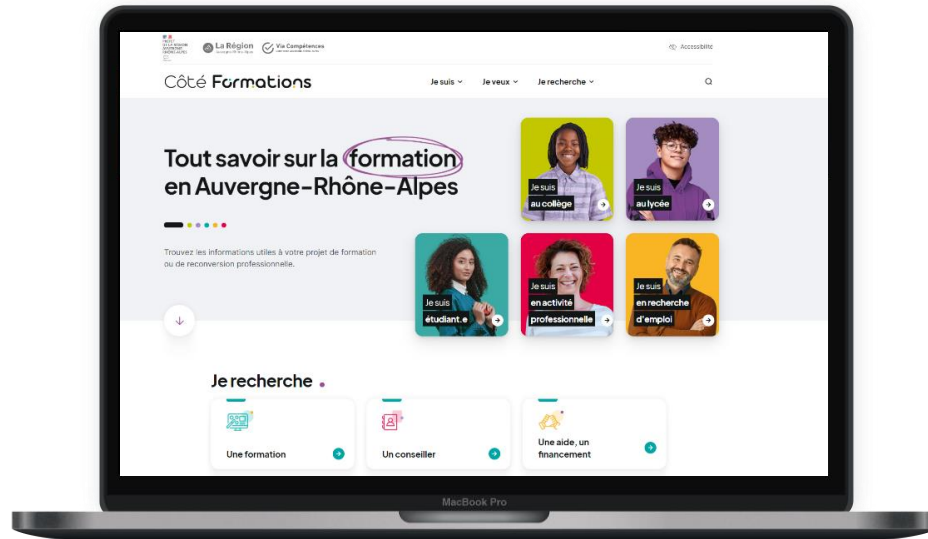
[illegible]
La Région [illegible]
Via Compétences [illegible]
Accessibilité

Côté Formations
Je suis
Je veux
Je recherche

Tout savoir sur la formation en Auvergne-Rhône-Alpes

Trouvez les informations utiles à votre projet de formation ou de reconversion professionnelle.

Je suis
au collège

Je suis
au lycée

Je suis
étudiant.e

Je suis
en activité
professionnelle

Je suis
en recherche
d'emploi

Je recherche .

Une formation

Un conseiller

Une aide, un financement

MacBook Pro